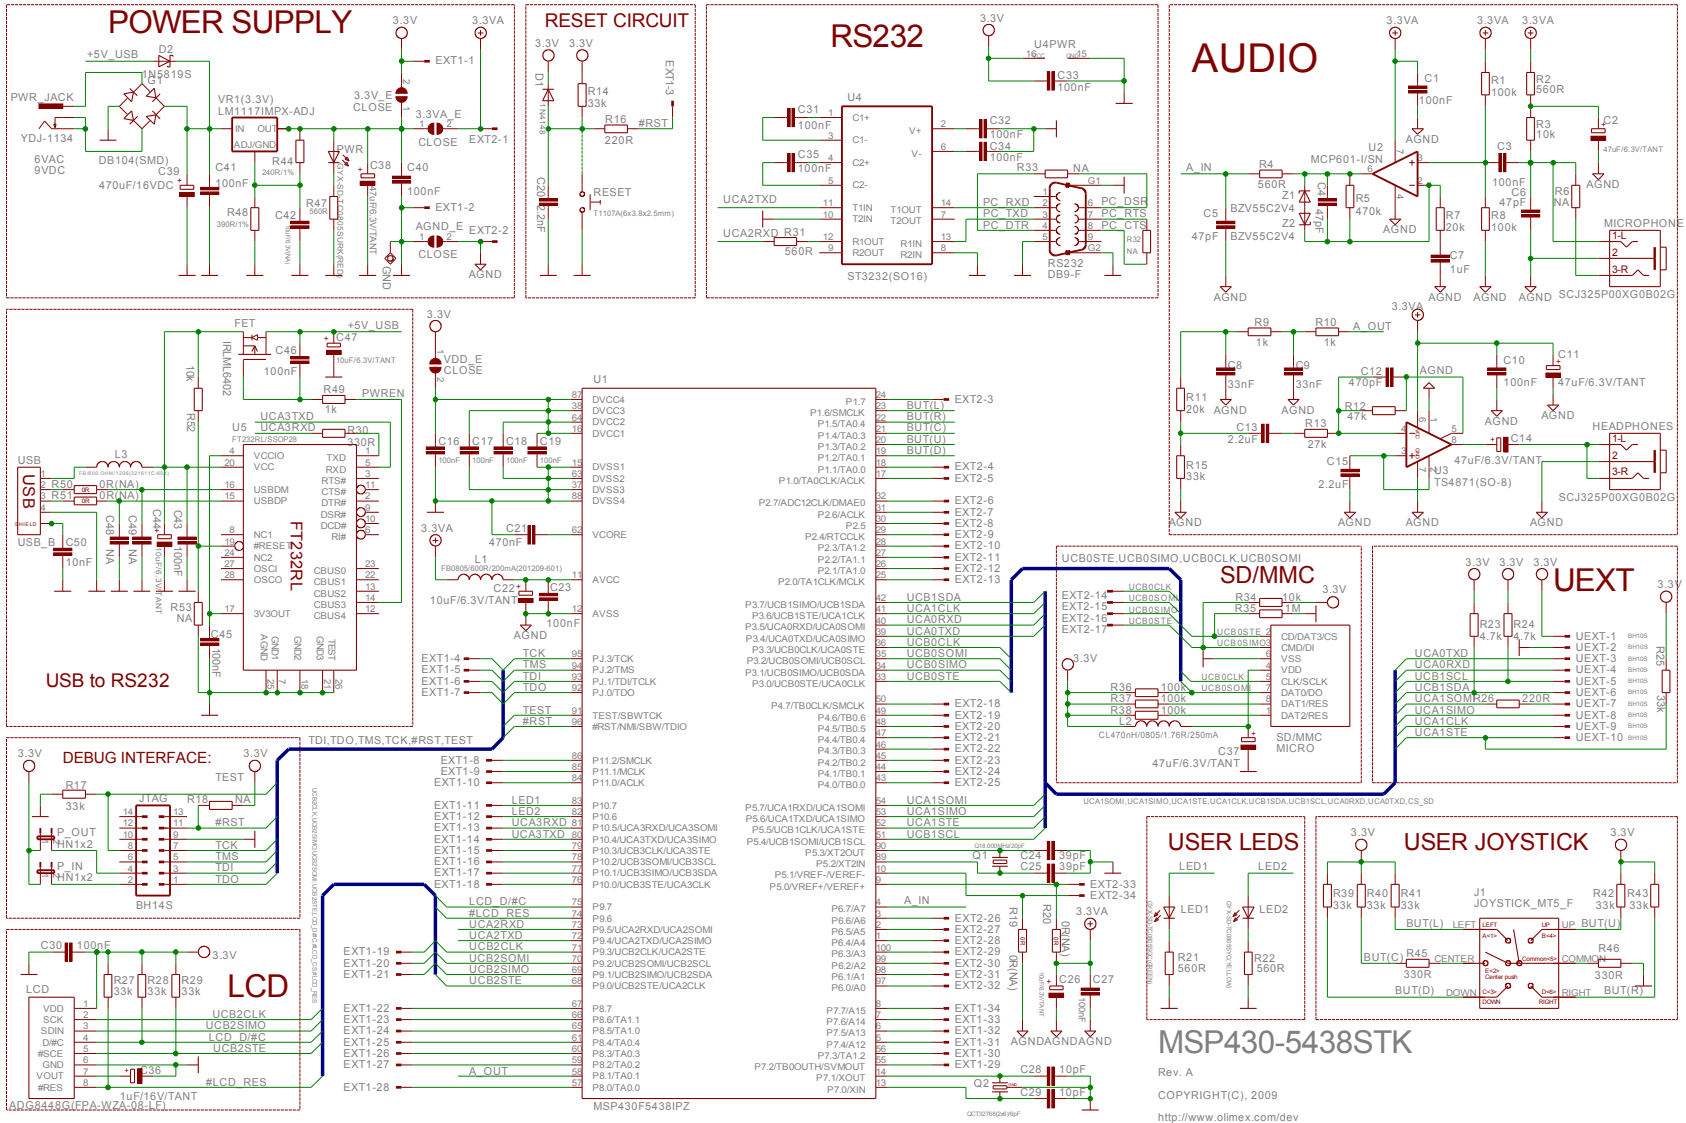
POWER SUPPLY

+5V_USB
D2
1N5819S
PWR_JACK
YDJ-1134
6VAC
9VDC
DB104(SMD)
G1
VR1(3.3V)
LM1117IMPX-ADJ
IN OUT
ADJ/GND
C39
470uF/16VDC
C41
100nF
R44
240R/1%
R48
390R/1%
C42
PWR
R47
560R
C38
3.3V
3.3VA
EXT1-1
3.3V_E
CLOSE
3.3VA_E
CLOSE
EXT2-1
C40
100nF
EXT1-2
AGND_E
CLOSE
EXT2-2
GND
AGND

RESET CIRCUIT
3.3V
3.3V
D1
R14
33k
R16
220R
#RST
EXT1-3
C20
2.2nF
RESET
T1107A(6x3.8x2.5mm)

RS232
3.3V
U4PWR
C33
100nF
U4
C31
100nF
C35
100nF
C1+
C1-
C2+
C2-
V+
V-
C32
100nF
C34
100nF
UCA2TXD
T1IN
T2IN
T1OUT
T2OUT
UCA2RXD
R31
560R
R1OUT
R2OUT
R1IN
R2IN
ST3232(SO16)
R33
NA
PC_RXD
PC_TXD
PC_DTR
PC_DSR
PC_RTS
PC_CTS
G1
G2
RS232
DB9-F
R32
NA

AUDIO
3.3VA
3.3VA
3.3VA
C1
100nF
AGND
R1
100k
R2
560R
R3
10k
C2
47uF/6.3V/TANT
A_IN
R4
560R
MCP601-I/SN
U2
C3
100nF
C6
47pF
R6
NA
AGND
C5
47pF
Z1
BZV55C2V4
Z2
BZV55C2V4
C4
470pF
R5
470k
AGND
R7
20k
R8
100k
C7
1uF
MICROPHONE
1-L
2
3-R
SCJ325P00XG0B02G
AGND AGND AGND AGND AGND

3.3VA
R9
1k
R10
1k
A_OUT
C8
33nF
C9
33nF
C12
470pF
AGND
C10
100nF
C11
47uF/6.3V/TANT
R11
20k
AGND AGND
R12
47k
AGND AGND
C13
2.2uF
R13
27k
C14
47uF/6.3V/TANT
HEADPHONES
R15
33k
C15
2.2uF
U3
TS4871(SO-8)
SCJ325P00XG0B02G
AGND AGND AGND AGND

FET
IRLML6402
+5V_USB
C46
100nF
C47
10uF/6.3V/TANT
R52
10k
R49
1k
PWREN
UCA3TXD
UCA3RXD
R30
330R
U5
FT232RL/SSOP28
VCCIO
VCC
TXD
RXD
RTS#
CTS#
DTR#
DSR#
DCD#
RI#
USB
L3
R50
0R(NA)
R51
0R(NA)
USBDM
USBDP
NC1
#RESET
NC2
OSCI
OSCO
FT232RL
CBUS0
CBUS1
CBUS2
CBUS3
CBUS4
3V3OUT
AGND
GND1
GND2
GND3
TEST
USB_B
C50
10nF
C48
NA
C49
NA
C44
10uF/6.3V/TANT
C43
100nF
R53
NA
C45
100nF
USB to RS232

3.3V
VDD_E
CLOSE
U1
DVCC4
DVCC3
DVCC2
DVCC1
C16
100nF
C17
100nF
C18
100nF
C19
100nF
DVSS1
DVSS2
DVSS3
DVSS4
C21
470nF
VCORE
3.3VA
L1
FB0805/600R/200mA(201209-601)
AVCC
C22
10uF/6.3V/TANT
C23
100nF
AVSS
AGND
EXT1-4
EXT1-5
EXT1-6
EXT1-7
TCK
TMS
TDI
TDO
PJ.3/TCK
PJ.2/TMS
PJ.1/TDI/TCLK
PJ.0/TDO
TEST
#RST
TEST/SBWTCK
#RST/NMI/SBW/TDIO
EXT1-8
EXT1-9
EXT1-10
P11.2/SMCLK
P11.1/MCLK
P11.0/ACLK
EXT1-11
EXT1-12
EXT1-13
EXT1-14
EXT1-15
EXT1-16
EXT1-17
EXT1-18
LED1
LED2
UCA3RXD
UCA3TXD
P10.7
P10.6
P10.5/UCA3RXD/UCA3SOMI
P10.4/UCA3TXD/UCA3SIMO
P10.3/UCB3CLK/UCA3STE
P10.2/UCB3SOMI/UCB3SCL
P10.1/UCB3SIMO/UCB3SDA
P10.0/UCB3STE/UCA3CLK
LCD_D/#C
#LCD_RES
UCA2RXD
UCA2TXD
UCB2CLK
UCB2SOMI
UCB2SIMO
UCB2STE
P9.7
P9.6
P9.5/UCA2RXD/UCA2SOMI
P9.4/UCA2TXD/UCA2SIMO
P9.3/UCB2CLK/UCA2STE
P9.2/UCB2SOMI/UCB2SCL
P9.1/UCB2SIMO/UCB2SDA
P9.0/UCB2STE/UCA2CLK
EXT1-19
EXT1-20
EXT1-21
EXT1-22
EXT1-23
EXT1-24
EXT1-25
EXT1-26
EXT1-27
EXT1-28
A_OUT
P8.7
P8.6/TA1.1
P8.5/TA1.0
P8.4/TA0.4
P8.3/TA0.3
P8.2/TA0.2
P8.1/TA0.1
P8.0/TA0.0
MSP430F5438IPZ
P1.7
P1.6/SMCLK
P1.5/TA0.4
P1.4/TA0.3
P1.3/TA0.2
P1.2/TA0.1
P1.1/TA0.0
P1.0/TA0CLK/ACLK
BUT(L)
BUT(R)
BUT(C)
BUT(U)
BUT(D)
EXT2-3
EXT2-4
EXT2-5
P2.7/ADC12CLK/DMAE0
P2.6/ACLK
P2.5
P2.4/RTCCLK
P2.3/TA1.2
P2.2/TA1.1
P2.1/TA1.0
P2.0/TA1CLK/MCLK
EXT2-6
EXT2-7
EXT2-8
EXT2-9
EXT2-10
EXT2-11
EXT2-12
EXT2-13
P3.7/UCB1SIMO/UCB1SDA
P3.6/UCB1STE/UCA1CLK
P3.5/UCA0RXD/UCA0SOMI
P3.4/UCA0TXD/UCA0SIMO
P3.3/UCB0CLK/UCA0STE
P3.2/UCB0SOMI/UCB0SCL
P3.1/UCB0SIMO/UCB0SDA
P3.0/UCB0STE/UCA0CLK
UCB1SDA
UCA1CLK
UCA0RXD
UCA0TXD
UCB0CLK
UCB0SOMI
UCB0SIMO
UCB0STE
P4.7/TB0CLK/SMCLK
P4.6/TB0.6
P4.5/TB0.5
P4.4/TB0.4
P4.3/TB0.3
P4.2/TB0.2
P4.1/TB0.1
P4.0/TB0.0
EXT2-18
EXT2-19
EXT2-20
EXT2-21
EXT2-22
EXT2-23
EXT2-24
EXT2-25
P5.7/UCA1RXD/UCA1SOMI
P5.6/UCA1TXD/UCA1SIMO
P5.5/UCB1CLK/UCA1STE
P5.4/UCB1SOMI/UCB1SCL
P5.3/XT2OUT
P5.2/XT2IN
P5.1/VREF-/VEREF-
P5.0/VREF+/VEREF+
UCA1SOMI
UCA1SIMO
UCA1STE
UCB1SCL
Q1
C24
39pF
C25
39pF
EXT2-33
EXT2-34
P6.7/A7
P6.6/A6
P6.5/A5
P6.4/A4
P6.3/A3
P6.2/A2
P6.1/A1
P6.0/A0
A_IN
EXT2-26
EXT2-27
EXT2-28
EXT2-29
EXT2-30
EXT2-31
EXT2-32
R19
R20
0R(NA)
3.3VA
C26
C27
100nF
P7.7/A15
P7.6/A14
P7.5/A13
P7.4/A12
P7.3/TA1.2
P7.2/TB0OUTH/SVMOUT
P7.1/XOUT
P7.0/XIN
EXT1-34
EXT1-33
EXT1-32
EXT1-31
EXT1-30
EXT1-29
AGNDAGNDAGND
Q2
C28
10pF
C29
10pF

TDI,TDO,TMS,TCK,#RST,TEST

3.3V
DEBUG INTERFACE:
3.3V
TEST
R17
33k
JTAG
R18
NA
#RST
P_OUT
HN1x2
P_IN
HN1x2
TCK
TMS
TDI
TDO
BH14S

C30
100nF
3.3V
R27
33k
R28
33k
R29
33k
LCD
LCD
VDD
SCK
SDIN
D/#C
#SCE
GND
VOUT
#RES
UCB2CLK
UCB2SIMO
LCD_D/#C
UCB2STE
C36
1uF/16V/TANT
#LCD_RES
ADG8448G(FPA-WZA-08-LF)

UCB0STE,UCB0SIMO,UCB0CLK,UCB0SOMI
SD/MMC
EXT2-14
EXT2-15
EXT2-16
EXT2-17
UCB0CLK
UCB0SOMI
UCB0SIMO
UCB0STE
R34
10k
R35
1M
3.3V
UCB0STE
UCB0SIMO
CD/DAT3/CS
CMD/DI
VSS
VDD
CLK/SCLK
DAT0/DO
DAT1/RES
DAT2/RES
3.3V
R36
100k
R37
100k
R38
100k
L2
UCB0CLK
UCB0SOMI
CL470nH/0805/1.76R/250mA
C37
47uF/6.3V/TANT
SD/MMC
MICRO

UEXT
3.3V
3.3V
3.3V
3.3V
R23
4.7k
R24
4.7k
R25
33k
UCA0TXD
UCA0RXD
UCB1SCL
UCB1SDA
UCA1SOMI
R26
220R
UCA1SIMO
UCA1CLK
UCA1STE
UEXT-1
UEXT-2
UEXT-3
UEXT-4
UEXT-5
UEXT-6
UEXT-7
UEXT-8
UEXT-9
UEXT-10

UCA1SOMI,UCA1SIMO,UCA1STE,UCA1CLK,UCB1SDA,UCB1SCL,UCA0RXD,UCA0TXD,CS_SD

USER LEDS
LED1
LED2
LED1
LED2
R21
560R
R22
560R

USER JOYSTICK
3.3V
3.3V
R39
33k
R40
33k
R41
33k
J1
JOYSTICK_MT5_F
R42
33k
R43
33k
BUT(L)
LEFT
UP
BUT(U)
BUT(C)
R45
330R
CENTER
COMMON
R46
330R
BUT(D)
DOWN
RIGHT
BUT(R)

MSP430-5438STK
Rev. A
COPYRIGHT(C), 2009
http://www.olimex.com/dev